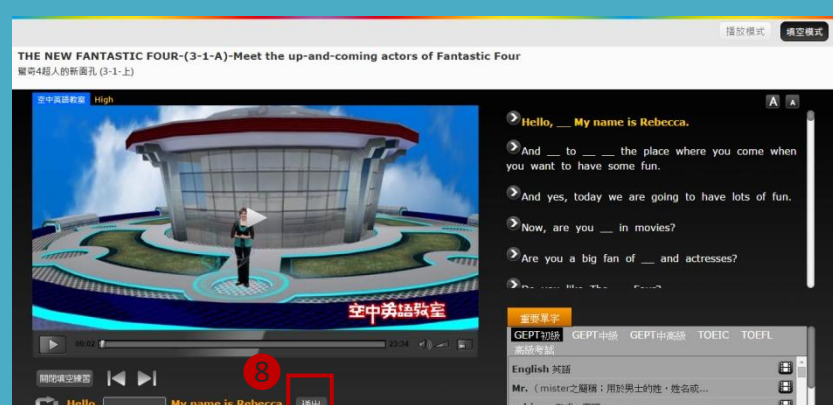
播放模式
填空模式

THE NEW FANTASTIC FOUR-(3-1-A)-Meet the up-and-coming actors of Fantastic Four

驚奇4超人的新面孔 (3-1-上)

空中英語教室
High

A
A

Hello, __ My name is Rebecca.

And __ to __ __ the place where you come when you want to have some fun.

And yes, today we are going to have lots of fun.

Now, are you __ in movies?

Are you a big fan of __ and actresses?

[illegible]

空中英語教室

00:02
03:34

重要單字

GEPT初級
GEPT中級
GEPT中高級
TOEIC
TOEFL
高級考試

English 英語

Mr.（mister之縮稱；用於男士的姓，姓名或...

開間填空練習

8

Hello
My name is Rebecca
送出